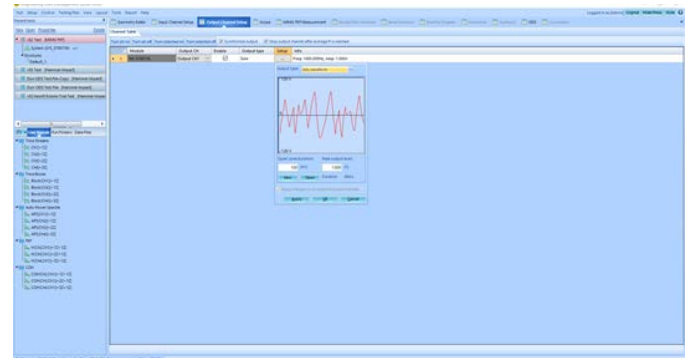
Output Channel Setup

Channel Table

| Module | Output CH | Enable | Output type | Setup | Info |
|---|---|---|---|---|---|
| | Output CH1 | ☑ | Sine | ... | Freq: 1000.000Hz, Amp: 1.000V |

Output Type

Signal

OK

Cancel

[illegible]